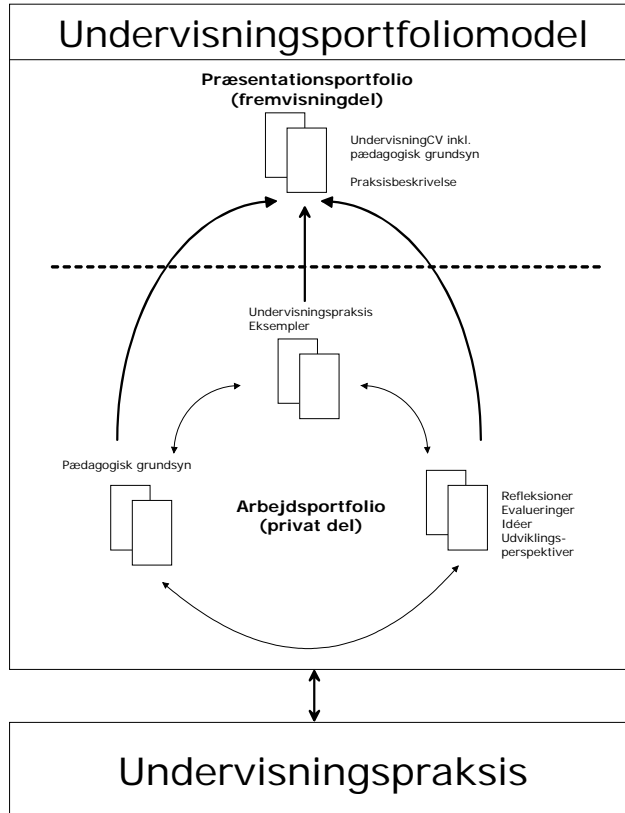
Undervisningsportfoliomodel

Præsentationsportfolio (fremvisningdel)

UndervisningCV inkl. pædagogisk grundsyn

Praksisbeskrivelse

Undervisningspraksis Eksempler

Pædagogisk grundsyn

Arbejdsportfolio (privat del)

Refleksioner
Evalueringer
Idéer
Udviklingsperspektiver

Undervisningspraksis